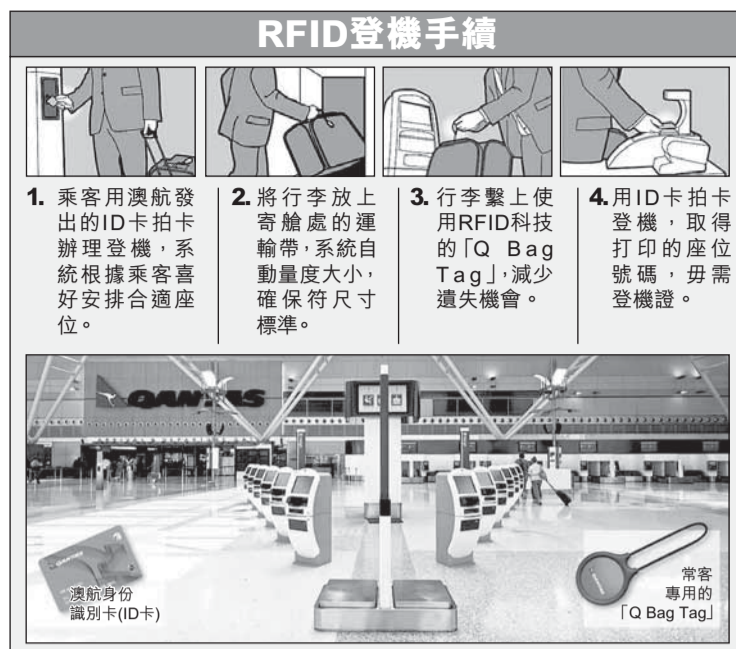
RFID登機手續

1. 乘客用澳航發出的ID卡拍卡辦理登機，系統根據乘客喜好安排合適座位。

2. 將行李放上寄艙處的運輸帶，系統自動量度大小，確保符尺寸標準。

3. 行李繫上使用RFID科技的「Q Bag Tag」，減少遺失機會。

4. 用ID卡拍卡登機，取得打印的座位號碼，毋需登機證。

QANTAS

澳航身份識別卡(ID卡)

常客專用的「Q Bag Tag」